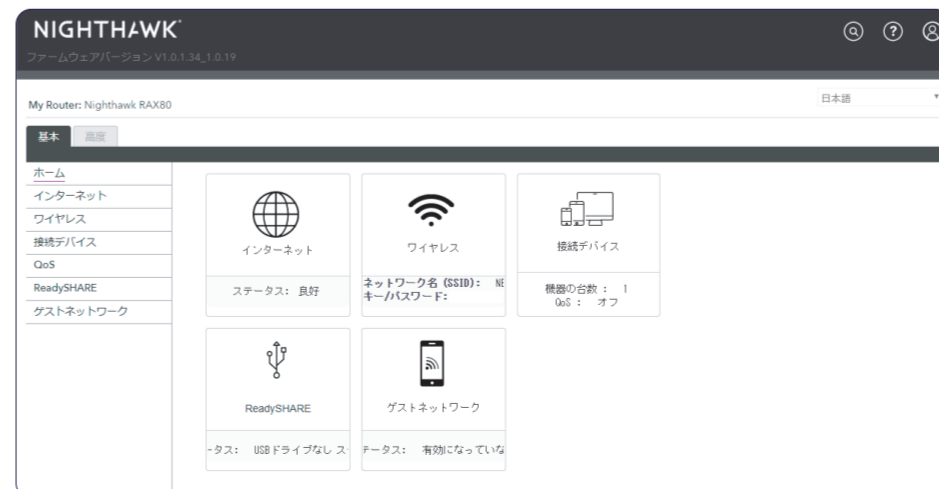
NIGHTHAWK

ファームウェアバージョン V1.0.1.34_1.0.19

My Router: Nighthawk RAX80

日本語

基本 高度

ホーム
インターネット
ワイヤレス
接続デバイス
QoS
ReadySHARE
ゲストネットワーク

インターネット
ステータス: 良好

ワイヤレス
ネットワーク名 (SSID): NE
キー/パスワード:

接続デバイス
機器の台数 : 1
QoS : オフ

ReadySHARE
-タス: USBドライブなし ス-

ゲストネットワーク
テータス: 有効になっていな